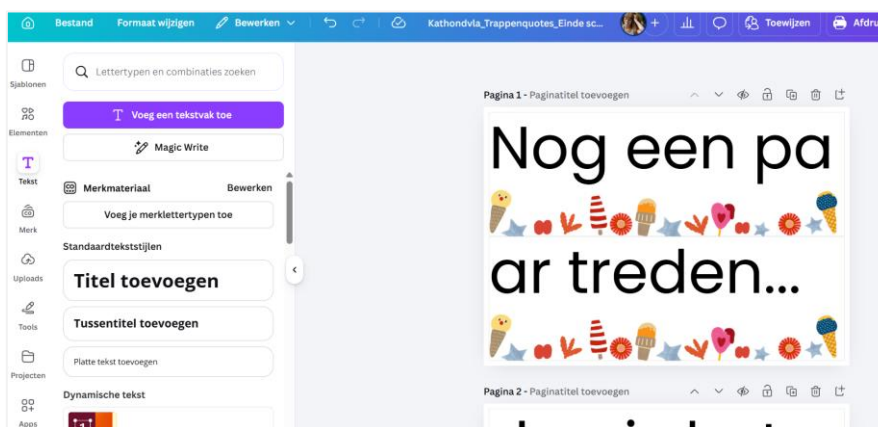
Bestand Formaat wijzigen Bewerken Kathondvla_Trappenquotes_Einde sc... Toewijzen Afdru

Sjablonen
Elementen
Tekst
Merk
Uploads
Tools
Projecten
Apps

Lettertypen en combinaties zoeken

Voeg een tekstvak toe

Magic Write

Merkmateriaal Bewerken

Voeg je merklettertypen toe

Standaardtekststijlen

Titel toevoegen

Tussentitel toevoegen

Platte tekst toevoegen

Dynamische tekst

Pagina 1 - Paginatitel toevoegen

Nog een pa

ar treden...

Pagina 2 - Paginatitel toevoegen